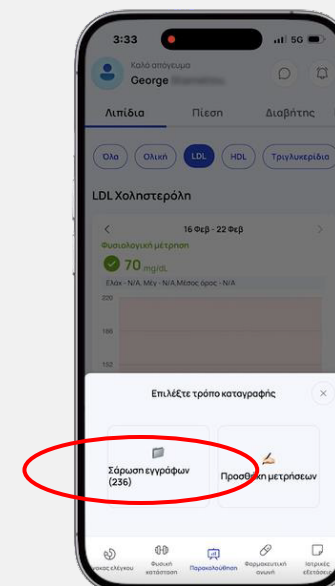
3:33
5G

Καλό απόγευμα
George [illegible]

Λιπίδια
Πίεση
Διαβήτης

Όλα
Ολική
LDL
HDL
Τριγλυκερίδια

LDL Χοληστερόλη

<
16 Φεβ - 22 Φεβ
>

Φυσιολογική μέτρηση
70 mg/dL
Ελαχ. - N/A Μεγ. - N/A Μέσος όρος - N/A

220
186
152

Επιλέξτε τρόπο καταγραφής
×

Σάρωση εγγράφων (236)
Προσθήκη μετρήσεων

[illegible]κας ελέγχου
Φυσική κατάσταση
Παρακολούθηση
Φαρμακευτική αγωγή
Ιατρικές εξετάσεις